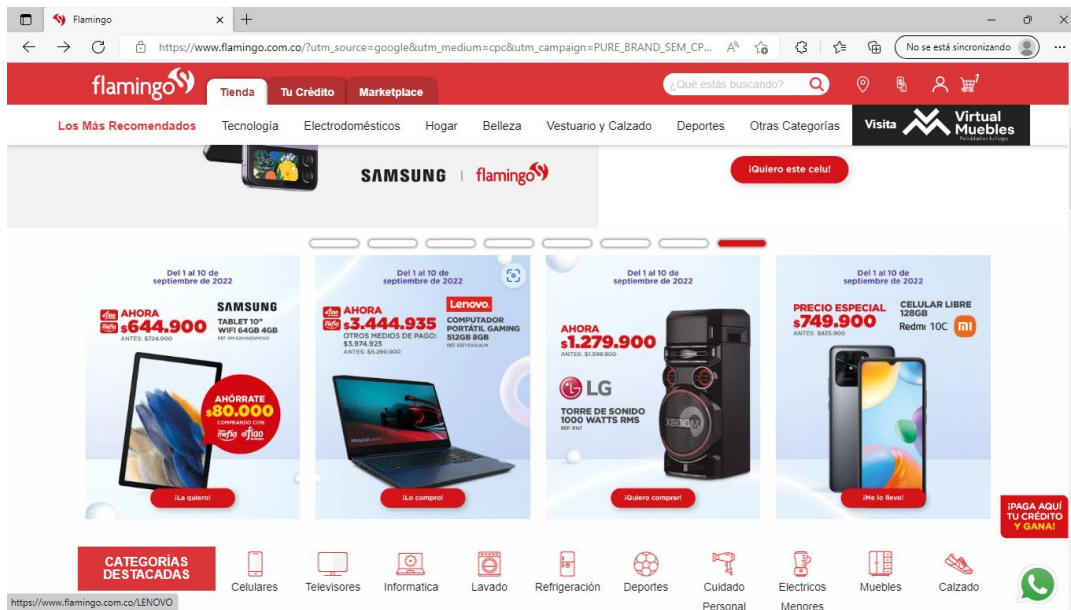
Flamingo

https://www.flamingo.com.co/?utm_source=google&utm_medium=cpc&utm_campaign=PURE_BRAND_SEM_CP...

No se está sincronizando

flamingo

Tienda | Tu Crédito | Marketplace

¿Qué estás buscando?

Los Más Recomendados | Tecnología | Electrodomésticos | Hogar | Belleza | Vestuario y Calzado | Deportes | Otras Categorías

Visita Virtual Muebles

SAMSUNG | flamingo

¡Quiero este celu!

Del 1 al 10 de septiembre de 2022
AHORA $644.900
ANTES: $724.000
SAMSUNG
TABLET 10" WIFI 64GB 4GB
AHÓRRATE $80.000
COMPRANDO CON
¡La quiero!

Del 1 al 10 de septiembre de 2022
AHORA $3.444.935
OTROS MEDIOS DE PAGO: $3.974.925
ANTES: $5.299.900
Lenovo
COMPUTADOR PORTÁTIL GAMING 512GB 8GB
¡Lo compro!

Del 1 al 10 de septiembre de 2022
AHORA $1.279.900
ANTES: $1.399.900
LG
TORRE DE SONIDO 1000 WATTS RMS
REF: RN7
¡Quiero comprar!

Del 1 al 10 de septiembre de 2022
PRECIO ESPECIAL $749.900
ANTES: $835.900
CELULAR LIBRE 128GB
Redmi 10C
¡Me lo llevo!

¡PAGA AQUÍ TU CRÉDITO Y GANA!

CATEGORÍAS DESTACADAS
Celulares | Televisores | Informatica | Lavado | Refrigeración | Deportes | Cuidado Personal | Electricos Menores | Muebles | Calzado

https://www.flamingo.com.co/LENOVO